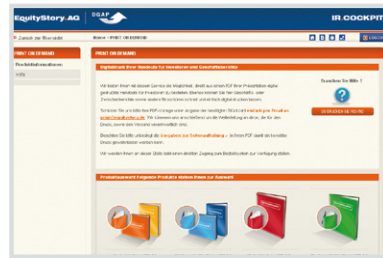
EquityStory AG
DGAP
IR COCKPIT
« Zurück zur Übersicht
Home | PRINT ON DEMAND
LOGOUT
PRINT ON DEMAND
Geschäftsberichte
Hilfe
PRINT ON DEMAND
Digitaldruck Ihrer Berichte für Investoren und Geschäftsberichte
Wir bieten Ihnen mit diesem Service die Möglichkeit, direkt aus einem PDF Ihrer Präsentation digital gedruckte Handouts für Investoren zu bestellen. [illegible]
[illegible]
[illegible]
Besuchen Sie die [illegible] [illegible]
Wir werden Ihnen an dieser Stelle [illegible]
Besondere Wünsche?
?
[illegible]
Professionell! Folgende Produkte stehen Ihnen zur Auswahl